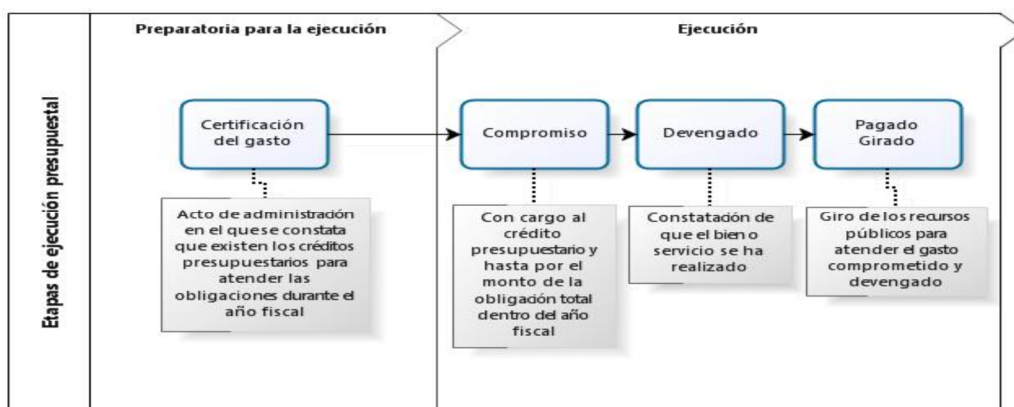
Etapas de ejecución presupuestal

Preparatoria para la ejecución

Ejecución

Certificación del gasto

Compromiso

Devengado

Pagado Girado

Acto de administración en el que se constata que existen los créditos presupuestarios para atender las obligaciones durante el año fiscal

Con cargo al crédito presupuestario y hasta por el monto de la obligación total dentro del año fiscal

Constatación de que el bien o servicio se ha realizado

Giro de los recursos públicos para atender el gasto comprometido y devengado